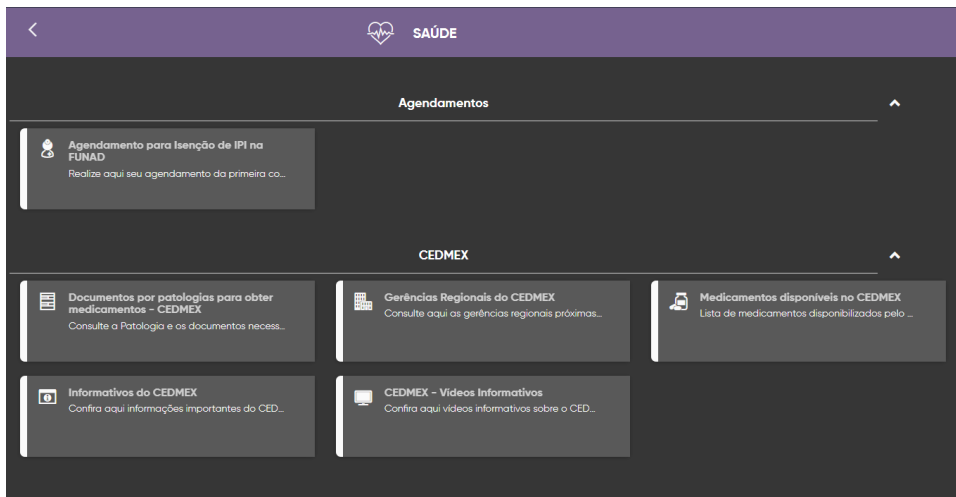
SAÚDE

Agendamentos

Agendamento para Isenção de IPI na FUNAD
Realize aqui seu agendamento da primeira co...

CEDMEX

Documentos por patologias para obter medicamentos - CEDMEX
Consulte a Patologia e os documentos necess...

Gerências Regionais do CEDMEX
Consulte aqui as gerências regionais próximas...

Medicamentos disponíveis no CEDMEX
Lista de medicamentos disponibilizados pelo ...

Informativos do CEDMEX
Confira aqui informações importantes do CED...

CEDMEX - Vídeos Informativos
Confira aqui vídeos informativos sobre o CED...